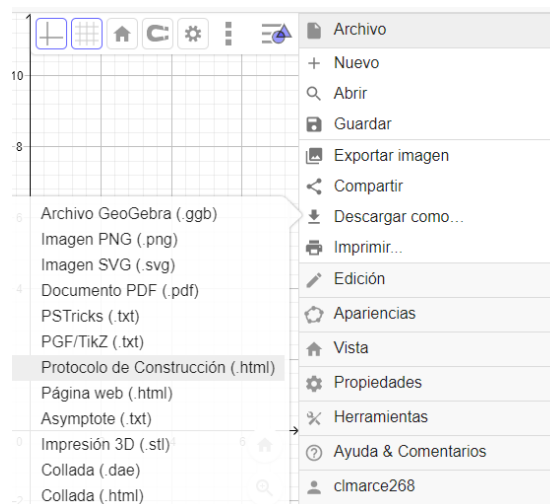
10
8
6
4
2
0
-2

Archivo GeoGebra (.ggb)
Imagen PNG (.png)
Imagen SVG (.svg)
Documento PDF (.pdf)
PSTricks (.txt)
PGF/TikZ (.txt)
Protocolo de Construcción (.html)
Página web (.html)
Asymptote (.txt)
Impresión 3D (.stl)
Collada (.dae)
Collada (.html)

Archivo
Nuevo
Abrir
Guardar
Exportar imagen
Compartir
Descargar como...
Imprimir...
Edición
Apariencias
Vista
Propiedades
Herramientas
Ayuda & Comentarios
clmarce268